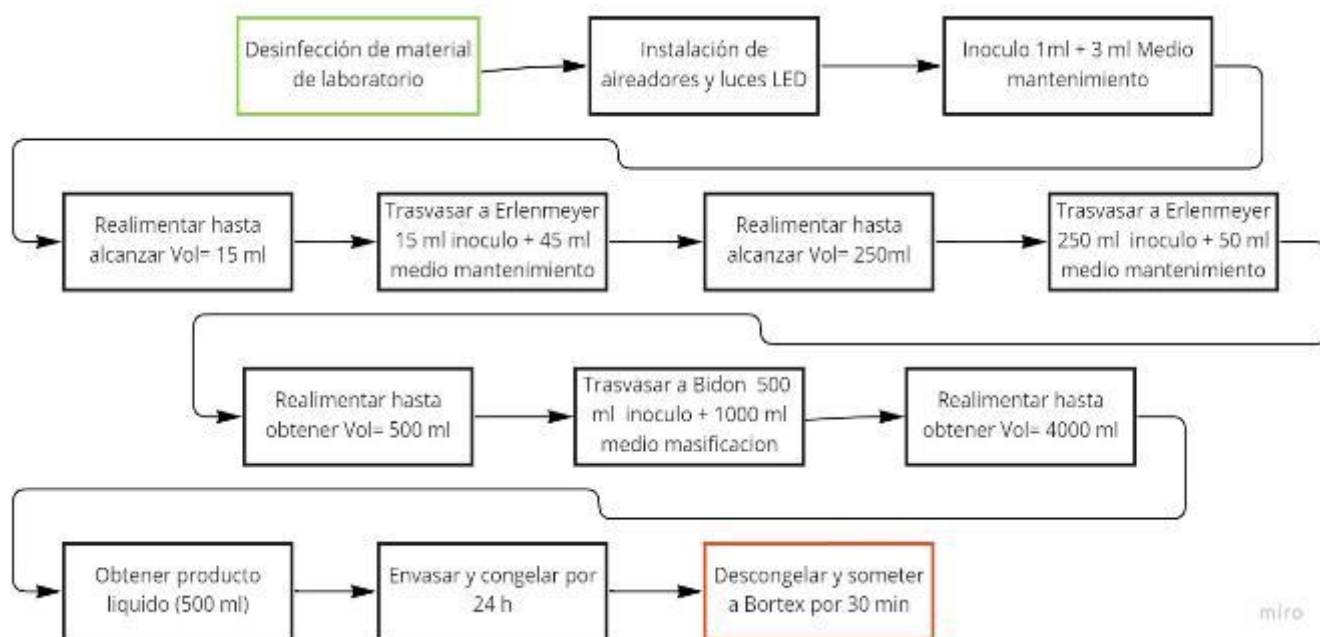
Desinfección de material de laboratorio

Instalación de aireadores y luces LED

Inoculo 1ml + 3 ml Medio mantenimiento

Realimentar hasta alcanzar Vol= 15 ml

Trasvasar a Erlenmeyer 15 ml inoculo + 45 ml medio mantenimiento

Realimentar hasta alcanzar Vol= 250ml

Trasvasar a Erlenmeyer 250 ml inoculo + 50 ml medio mantenimiento

Realimentar hasta obtener Vol= 500 ml

Trasvasar a Bidon 500 ml inoculo + 1000 ml medio masificacion

Realimentar hasta obtener Vol= 4000 ml

Obtener producto liquido (500 ml)

Envasar y congelar por 24 h

Descongelar y someter a Bortex por 30 min

miro